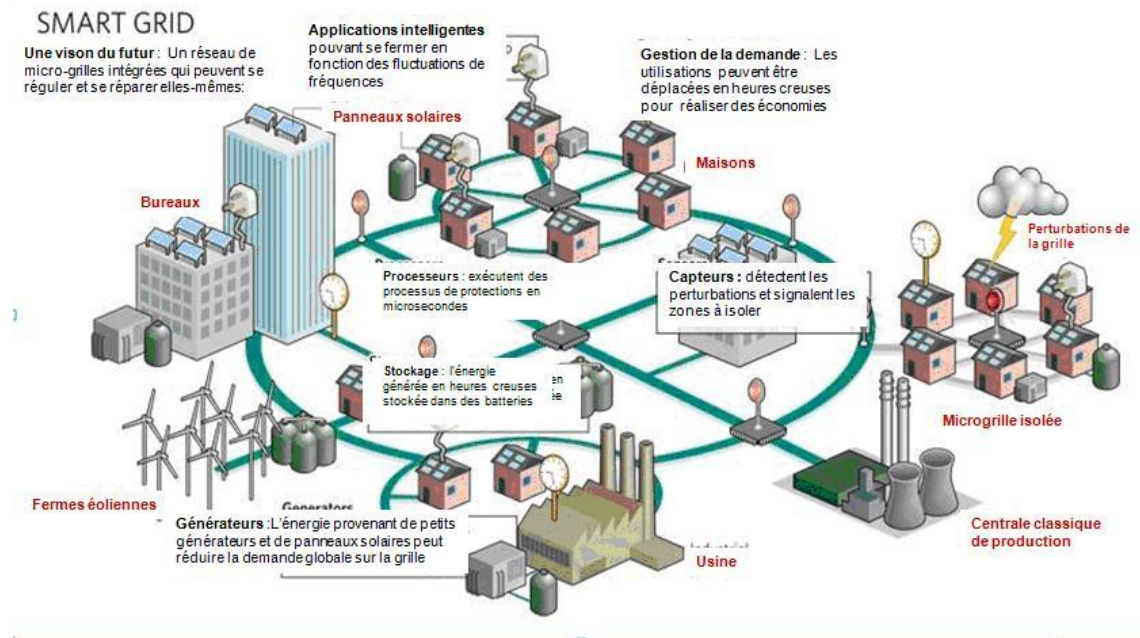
SMART GRID

Une vison du futur : Un réseau de micro-grilles intégrées qui peuvent se réguler et se réparer elles-mêmes:

Applications intelligentes pouvant se fermer en fonction des fluctuations de fréquences

Gestion de la demande : Les utilisations peuvent être déplacées en heures creuses pour réaliser des économies

Panneaux solaires

Maisons

Bureaux

Perturbations de la grille

Processeurs : exécutent des processus de protections en microsecondes

Capteurs : détectent les perturbations et signalent les zones à isoler

Stockage : l'énergie générée en heures creuses stockée dans des batteries

Microgrille isolée

Fermes éoliennes

Generators

Générateurs :L'énergie provenant de petits générateurs et de panneaux solaires peut réduire la demande globale sur la grille

Usine

Centrale classique de production